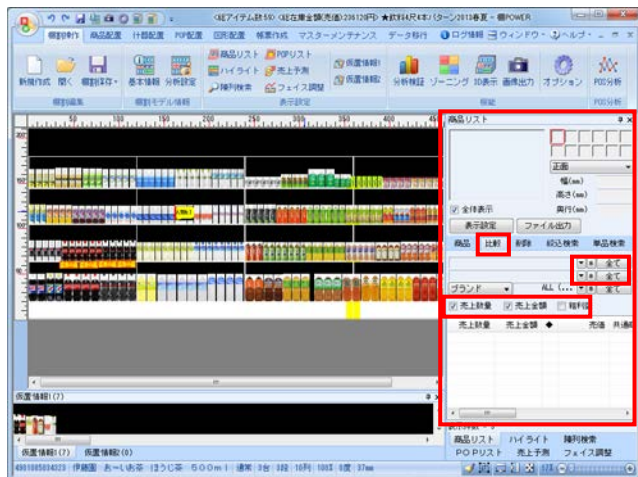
<総アイテム数:59> <総在庫金額(売価):236126円> ★飲料4尺4本パターン2013春夏 - 棚POWER

棚割作成 商品配置 什器配置 POP配置 図形配置 帳票作成 マスターメンテナンス データ移行 ログ情報 ウィンドウ ヘルプ

新規作成 開く 棚割保存 基本情報 分析設定 商品リスト POPリスト ハイライト 売上予測 陳列検索 フェイス調整 仮置情報1 仮置情報2 分析検証 ゾーニング 3D表示 画像出力 オプション POS分析

棚割編集 棚割モデル情報 表示設定 補助 POS分析

50 100 150 200 250 300 350 400

商品リスト

正面

幅(cm)
高さ(cm)
奥行(cm)

全体表示

表示設定 ファイル出力

商品 比較 削除 絞込検索 単品検索

全て
全て
ブランド ALL 全て

売上数量 売上金額 粗利額

売上数量 売上金額 ◆ 売価 共通

仮置情報1(7)

仮置情報1(7) 仮置情報2(0)

商品リスト ハイライト 陳列検索
POPリスト 売上予測 フェイス調整

4901085034223 伊藤園 お～いお茶 ほうじ茶 500ml 通常 3台 3段 10列 100% 0度 37mm